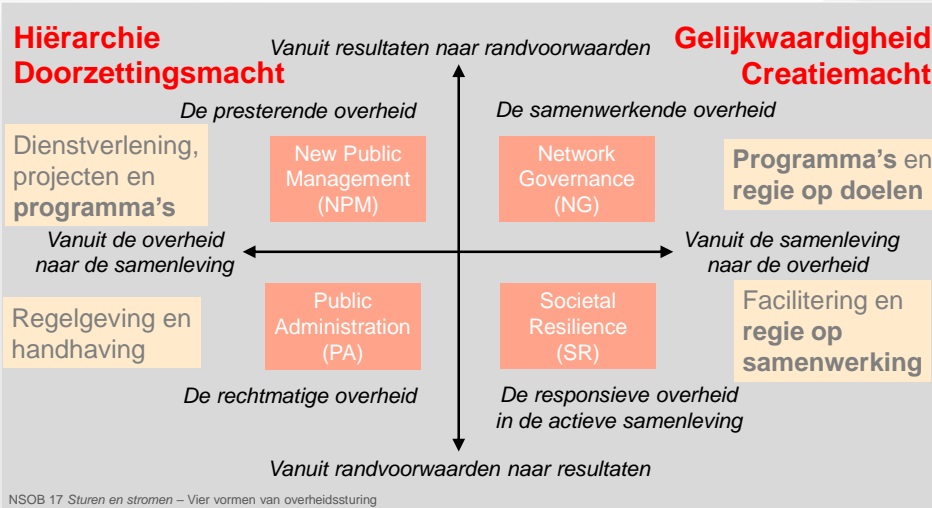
Hiërarchie
Doorzettingsmacht

Vanuit resultaten naar randvoorwaarden

Gelijkwaardigheid
Creatiemacht

De presterende overheid

De samenwerkende overheid

Dienstverlening, projecten en **programma's**

New Public Management (NPM)

Network Governance (NG)

**Programma's** en **regie op doelen**

Vanuit de overheid naar de samenleving

Vanuit de samenleving naar de overheid

Regelgeving en handhaving

Public Administration (PA)

Societal Resilience (SR)

Facilitering en **regie op samenwerking**

De rechtmatige overheid

De responsieve overheid in de actieve samenleving

Vanuit randvoorwaarden naar resultaten

NSOB 17 *Sturen en stromen* – Vier vormen van overheidssturing